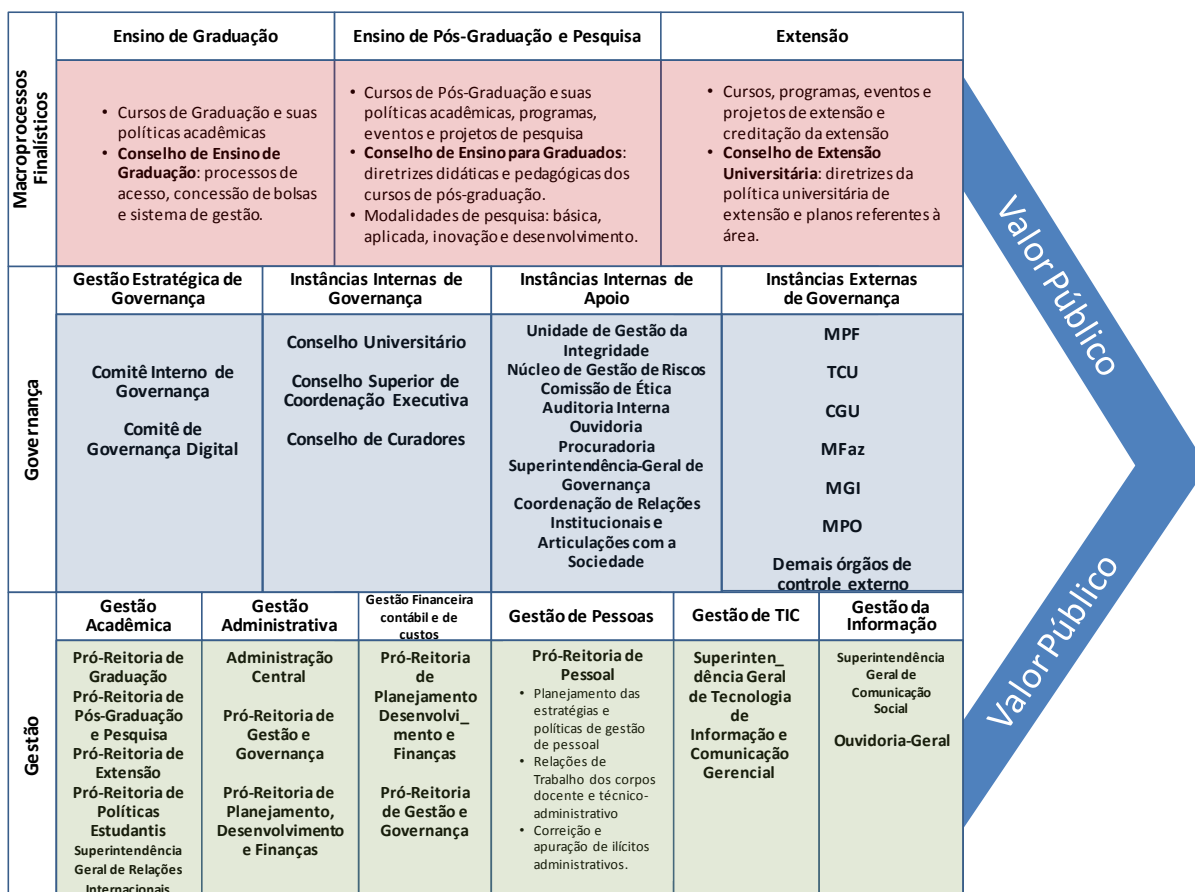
Macroprocessos Finalísticos

| Ensino de Graduação | Ensino de Pós-Graduação e Pesquisa | Extensão |
|---|---|---|
| • Cursos de Graduação e suas políticas acadêmicas • **Conselho de Ensino de Graduação**: processos de acesso, concessão de bolsas e sistema de gestão. | • Cursos de Pós-Graduação e suas políticas acadêmicas, programas, eventos e projetos de pesquisa • **Conselho de Ensino para Graduados**: diretrizes didáticas e pedagógicas dos cursos de pós-graduação. • Modalidades de pesquisa: básica, aplicada, inovação e desenvolvimento. | • Cursos, programas, eventos e projetos de extensão e creditação da extensão • **Conselho de Extensão Universitária**: diretrizes da política universitária de extensão e planos referentes à área. |

Governança

| Gestão Estratégica de Governança | Instâncias Internas de Governança | Instâncias Internas de Apoio | Instâncias Externas de Governança |
|---|---|---|---|
| Comitê Interno de Governança Comitê de Governança Digital | Conselho Universitário Conselho Superior de Coordenação Executiva Conselho de Curadores | Unidade de Gestão da Integridade Núcleo de Gestão de Riscos Comissão de Ética Auditoria Interna Ouvidoria Procuradoria Superintendência-Geral de Governança Coordenação de Relações Institucionais e Articulações com a Sociedade | MPF TCU CGU MFaz MGI MPO Demais órgãos de controle externo |

Gestão

| Gestão Acadêmica | Gestão Administrativa | Gestão Financeira contábil e de custos | Gestão de Pessoas | Gestão de TIC | Gestão da Informação |
|---|---|---|---|---|---|
| Pró-Reitoria de Graduação Pró-Reitoria de Pós-Graduação e Pesquisa Pró-Reitoria de Extensão Pró-Reitoria de Políticas Estudantis Superintendência Geral de Relações Internacionais | Administração Central Pró-Reitoria de Gestão e Governança Pró-Reitoria de Planejamento, Desenvolvimento e Finanças | Pró-Reitoria de Planejamento Desenvolvimento e Finanças Pró-Reitoria de Gestão e Governança | Pró-Reitoria de Pessoal • Planejamento das estratégias e políticas de gestão de pessoal • Relações de Trabalho dos corpos docente e técnico-administrativo • Correição e apuração de ilícitos administrativos. | Superintendência Geral de Tecnologia de Informação e Comunicação Gerencial | Superintendência Geral de Comunicação Social Ouvidoria-Geral |

Valor Público

Valor Público